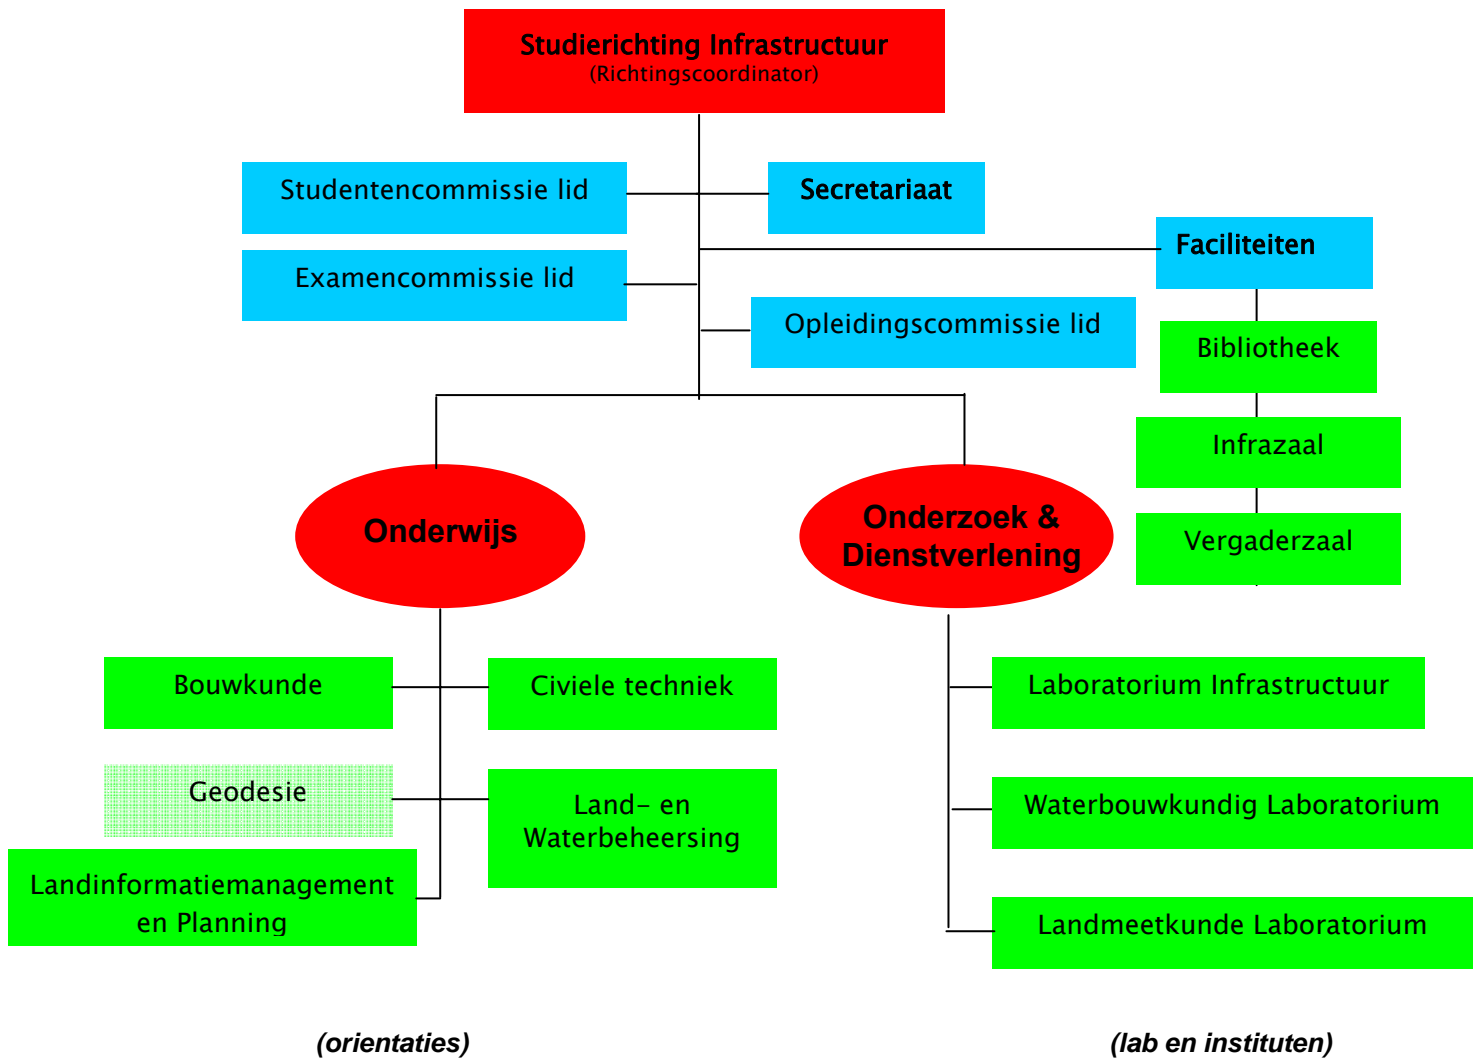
Studierichting Infrastructuur
(Richtingscoordinator)

Studentencommissie lid

Secretariaat

Faciliteiten

Examencommissie lid

Opleidingscommissie lid

Bibliotheek

Infrazaal

Vergaderzaal

Onderwijs

Onderzoek & Dienstverlening

Bouwkunde

Civiele techniek

Geodesie

Land- en Waterbeheersing

Landinformatiemanagement en Planning

Laboratorium Infrastructuur

Waterbouwkundig Laboratorium

Landmeetkunde Laboratorium

(orientaties)

(lab en instituten)